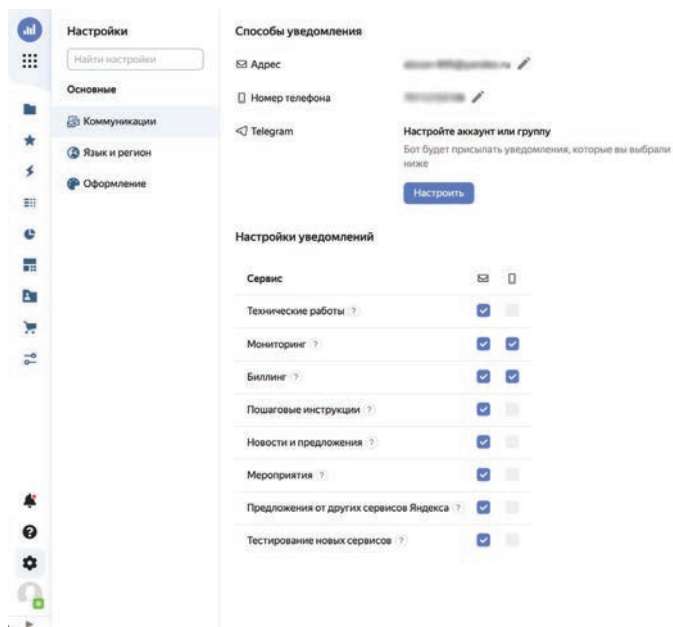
Настройки

Найти настройки

Основные

Коммуникации

Язык и регион

Оформление

Способы уведомления

Адрес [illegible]

Номер телефона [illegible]

Telegram

Настройте аккаунт или группу

Бот будет присылать уведомления, которые вы выбрали ниже

Настроить

Настройки уведомлений

| Сервис | | |
|---|---|---|
| Технические работы ? | | |
| Мониторинг ? | | |
| Биллинг ? | | |
| Пошаговые инструкции ? | | |
| Новости и предложения ? | | |
| Мероприятия ? | | |
| Предложения от других сервисов Яндекса ? | | |
| Тестирование новых сервисов ? | | |